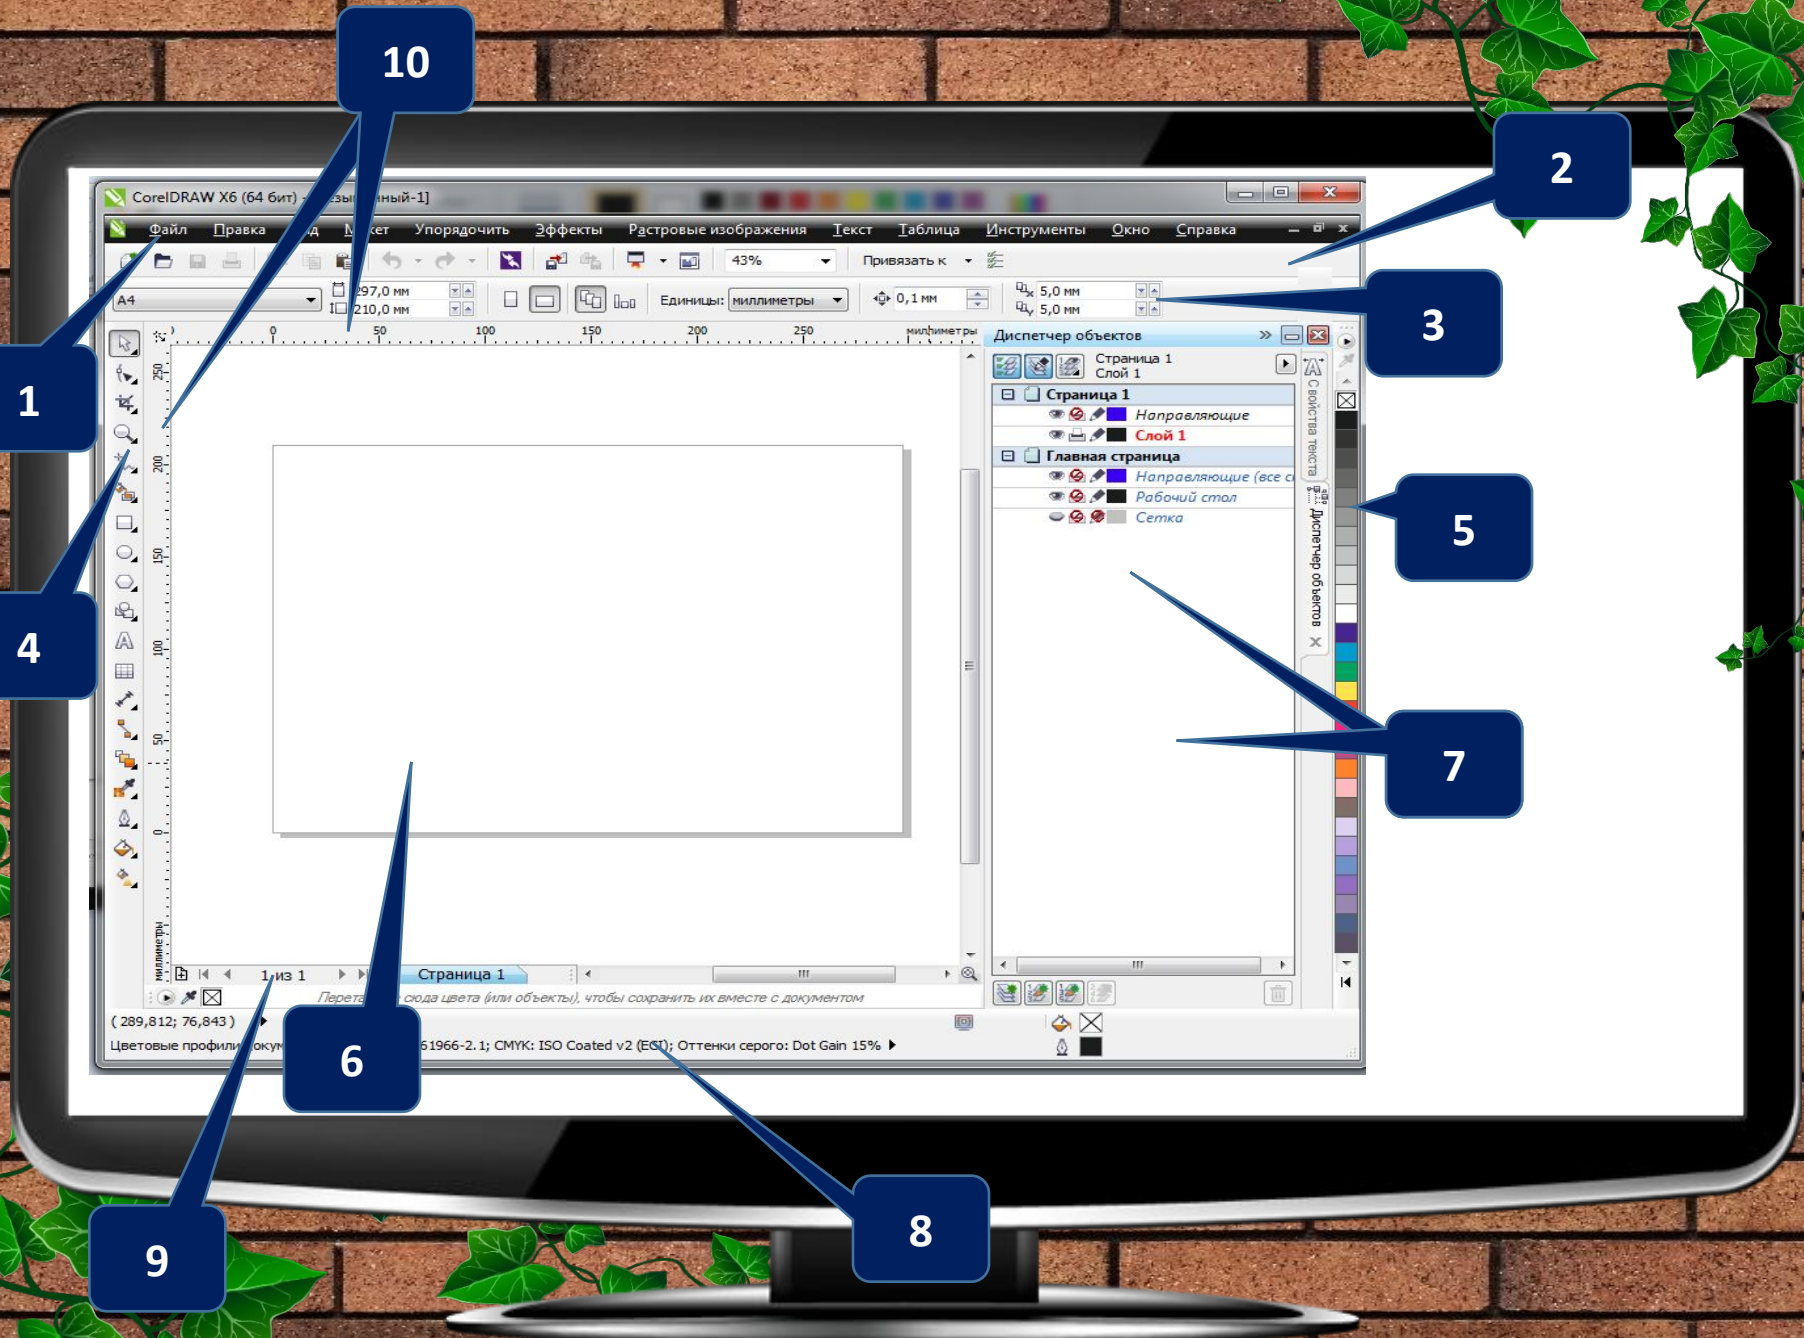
10

2

CorelDRAW X6 (64 бит) - [Безымянный-1]

Файл Правка Вид Макет Упорядочить Эффекты Растровые изображения Текст Таблица Инструменты Окно Справка

43%

Привязать к

A4

297,0 мм
210,0 мм

Единицы: миллиметры

0,1 мм

5,0 мм
5,0 мм

3

1

Диспетчер объектов

Страница 1
Слой 1

Страница 1
Направляющие
Слой 1
Главная страница
Направляющие (все с
Рабочий стол
Сетка

Свойства текста

Диспетчер объектов

4

5

7

50 100 150 200 250 миллиметры

250 200 150 100 50 0 миллиметры

1 из 1 Страница 1

Перета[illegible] сюда цвета (или объекты), чтобы сохранить их вместе с документом

( 289,812; 76,843 )

Цветовые профили: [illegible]окум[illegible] 61966-2.1; CMYK: ISO Coated v2 (ECI); Оттенки серого: Dot Gain 15%

6

8

9